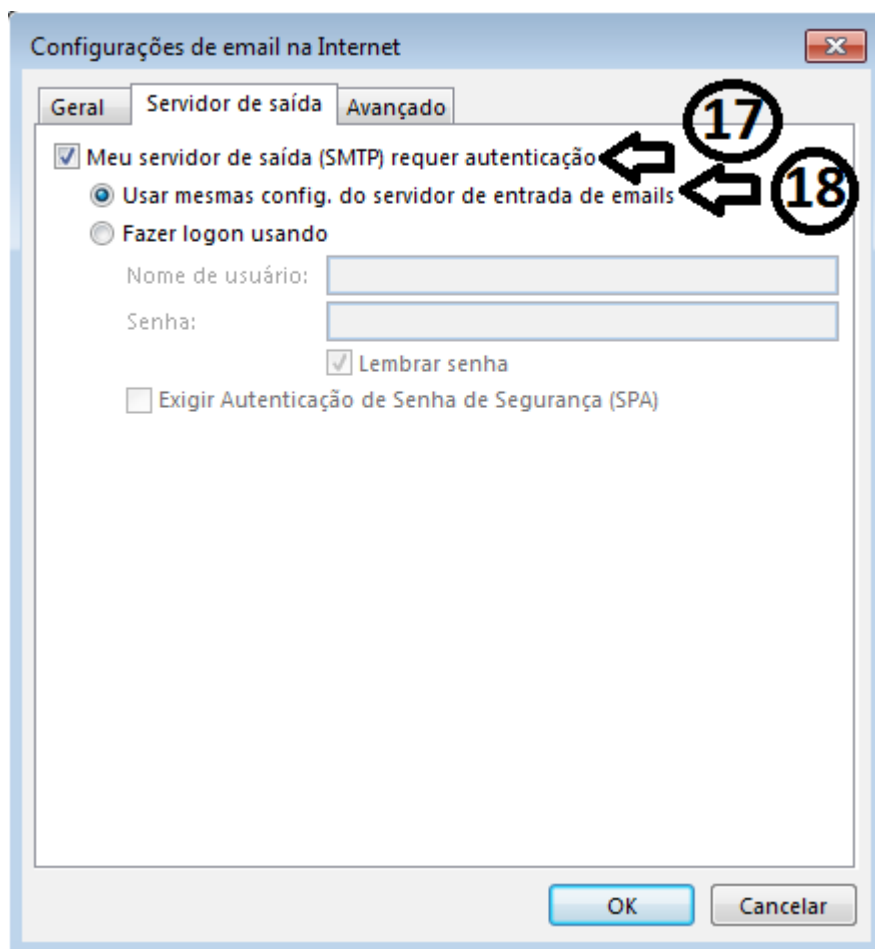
Configurações de email na Internet

Geral
Servidor de saída
Avançado

Meu servidor de saída (SMTP) requer autenticação

17

Usar mesmas config. do servidor de entrada de emails

18

Fazer logon usando

Nome de usuário:

Senha:

Lembrar senha

Exigir Autenticação de Senha de Segurança (SPA)

OK
Cancelar